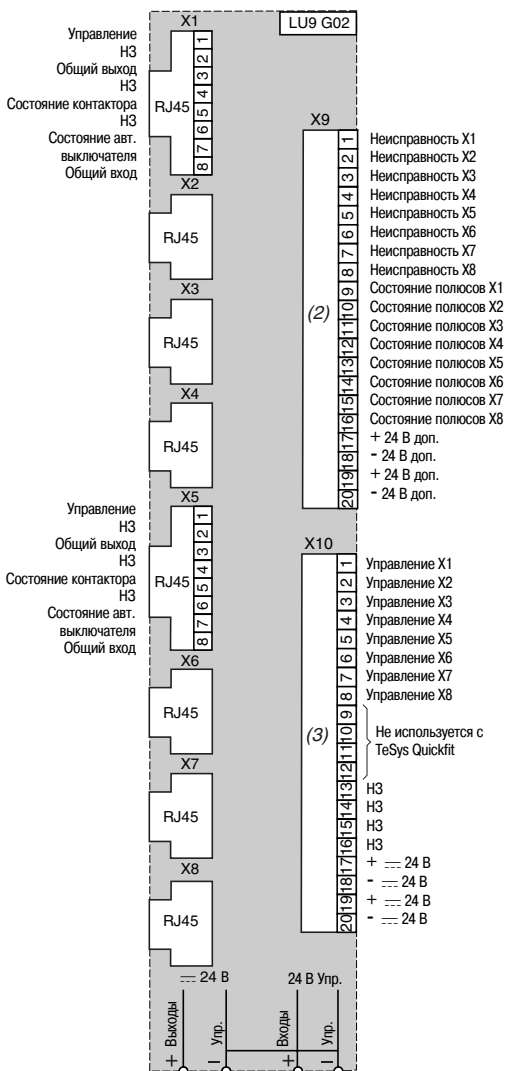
LU9 G02

X1
Управление
НЗ
Общий выход
НЗ
Состояние контактора
НЗ
Состояние авт. выключателя
Общий вход
RJ45
1
2
3
4
5
6
7
8

X2
RJ45

X3
RJ45

X4
RJ45

X5
Управление
НЗ
Общий выход
НЗ
Состояние контактора
НЗ
Состояние авт. выключателя
Общий вход
RJ45
1
2
3
4
5
6
7
8

X6
RJ45

X7
RJ45

X8
RJ45

X9
(2)
1 Неисправность X1
2 Неисправность X2
3 Неисправность X3
4 Неисправность X4
5 Неисправность X5
6 Неисправность X6
7 Неисправность X7
8 Неисправность X8
9 Состояние полюсов X1
10 Состояние полюсов X2
11 Состояние полюсов X3
12 Состояние полюсов X4
13 Состояние полюсов X5
14 Состояние полюсов X6
15 Состояние полюсов X7
16 Состояние полюсов X8
17 + 24 В доп.
18 - 24 В доп.
19 + 24 В доп.
20 - 24 В доп.

X10
(3)
1 Управление X1
2 Управление X2
3 Управление X3
4 Управление X4
5 Управление X5
6 Управление X6
7 Управление X7
8 Управление X8
9
10
11
12
Не используется с TeSys Quickfit
13 НЗ
14 НЗ
15 НЗ
16 НЗ
17 + $\eqsim$ 24 В
18 - $\eqsim$ 24 В
19 + $\eqsim$ 24 В
20 - $\eqsim$ 24 В

$\eqsim$ 24 В
24 В Упр.
Выходы
Упр.
Входы
Упр.
+
−
+
−